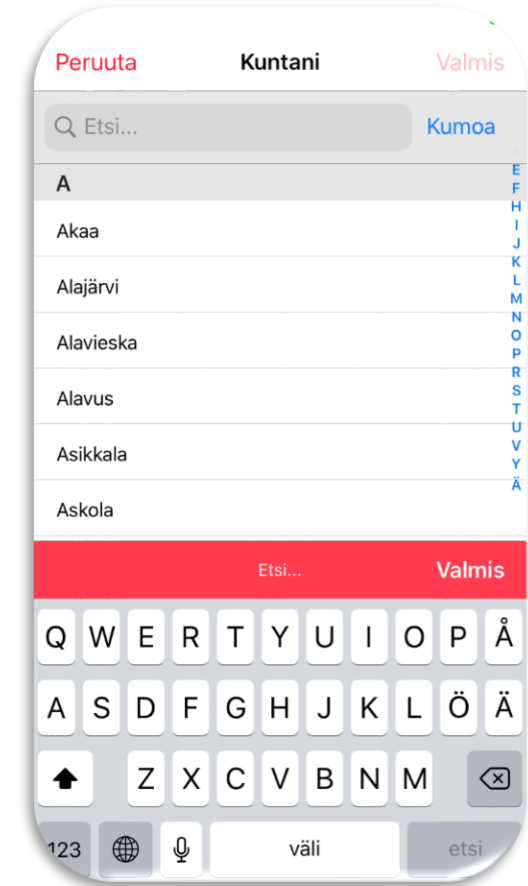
Peruuta Kuntani Valmis

Etsi... Kumoa

A

Akaa

Alajärvi

Alavieska

Alavus

Asikkala

Askola

A
E
F
H
I
J
K
L
M
N
O
P
R
S
T
U
V
Y
Ä

Etsi... Valmis

Q W E R T Y U I O P Å

A S D F G H J K L Ö Ä

Z X C V B N M

123 väli etsi